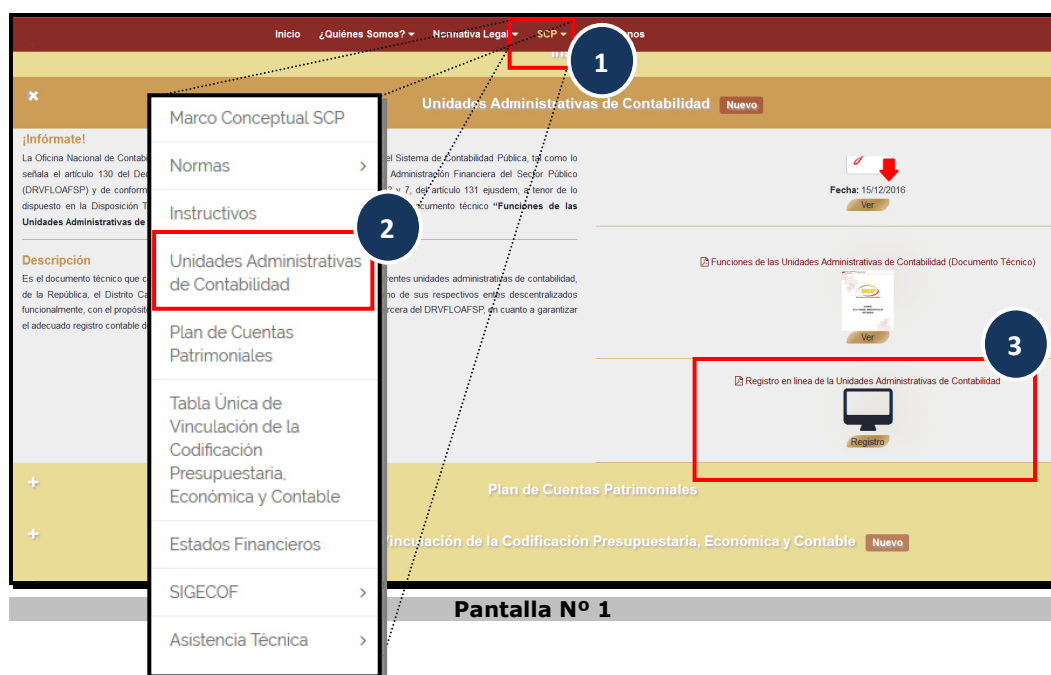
Inicio ¿Quiénes Somos? Normativa Legal SCP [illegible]nos

1

Unidades Administrativas de Contabilidad Nuevo

¡Infórmate!
La Oficina Nacional de Contab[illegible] el Sistema de Contabilidad Pública, tal como lo señala el artículo 130 del De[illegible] Administración Financiera del Sector Público (DRVFLOAFSP) y de conform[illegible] 2 y 7, del artículo 131 ejusdem, a tenor de lo dispuesto en la Disposición T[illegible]ocumento técnico "Funciones de las Unidades Administrativas de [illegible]

Descripción
Es el documento técnico que c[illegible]rentes unidades administrativas de contabilidad, de la República, el Distrito Ca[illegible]no de sus respectivos entes descentralizados funcionalmente, con el propósit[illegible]rcera del DRVFLOAFSP, en cuanto a garantizar el adecuado registro contable de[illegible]

Fecha: 15/12/2016
Ver

Funciones de las Unidades Administrativas de Contabilidad (Documento Técnico)
Ver

3

Registro en línea de la Unidades Administrativas de Contabilidad
Registro

Marco Conceptual SCP
Normas
Instructivos
2
Unidades Administrativas de Contabilidad
Plan de Cuentas Patrimoniales
Tabla Única de Vinculación de la Codificación Presupuestaria, Económica y Contable
Estados Financieros
SIGECOF
Asistencia Técnica

Plan de Cuentas Patrimoniales

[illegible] Vinculación de la Codificación Presupuestaria, Económica y Contable Nuevo

Pantalla Nº 1